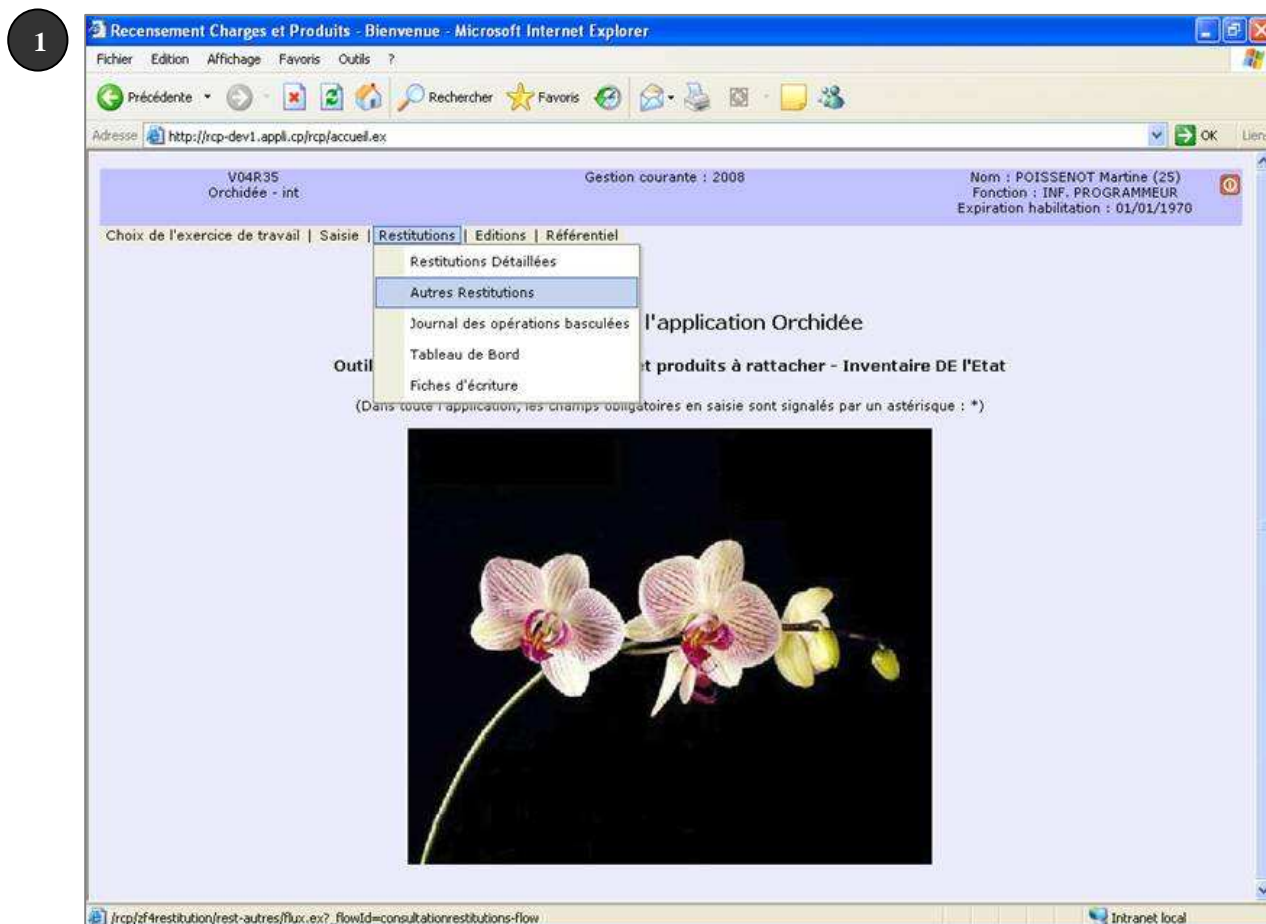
1

Recensement Charges et Produits - Bienvenue - Microsoft Internet Explorer

Fichier Edition Affichage Favoris Outils ?

Précédente Rechercher Favoris

Adresse http://rcp-dev1.appli.cp/rcp/accueil.ex OK Liens

V04R35
Orchidée - int

Gestion courante : 2008

Nom : POISSENOT Martine (25)
Fonction : INF. PROGRAMMEUR
Expiration habilitation : 01/01/1970

Choix de l'exercice de travail | Saisie | Restitutions | Editions | Référentiel

Restitutions Détaillées
Autres Restitutions
Journal des opérations basculées
Tableau de Bord
Fiches d'écriture

l'application Orchidée

Outil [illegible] et produits à rattacher - Inventaire DE l'Etat

(Dans toute l'application, les champs obligatoires en saisie sont signalés par un astérisque : *)

/rcp/zf4restitution/rest-autres/flux.ex?_flowId=consultationrestitutions-flow

Intranet local